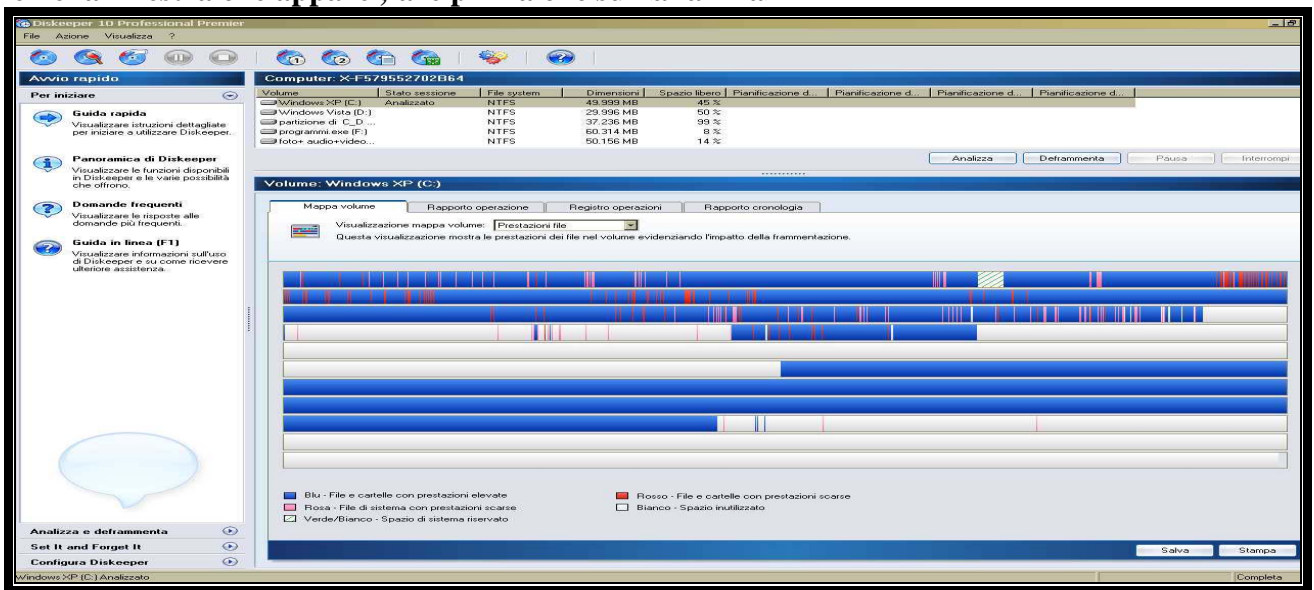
Diskeeper 10 Professional Premier
File Azione Visualizza ?

Avvio rapido
Per iniziare

Guida rapida
Visualizzare istruzioni dettagliate per iniziare a utilizzare Diskeeper.

Panoramica di Diskeeper
Visualizzare le funzioni disponibili in Diskeeper e le varie possibilità che offrono.

Domande frequenti
Visualizzare le risposte alle domande più frequenti.

Guida in linea (F1)
Visualizzare informazioni sull'uso di Diskeeper e su come ricevere ulteriore assistenza.

Analizza e deframmenta
Set It and Forget It
Configura Diskeeper

Computer: X-F579552702B64

| Volume | Stato sessione | File system | Dimensioni | Spazio libero | Pianificazione d... | Pianificazione d... | Pianificazione d... | Pianificazione d... |
|---|---|---|---|---|---|---|---|---|
| Windows XP (C:) | Analizzato | NTFS | 49.999 MB | 45 % | | | | |
| Windows Vista (D:) | | NTFS | 29.996 MB | 50 % | | | | |
| partizione di C_D... | | NTFS | 37.236 MB | 99 % | | | | |
| programmi.exe (F:) | | NTFS | 60.314 MB | 8 % | | | | |
| foto+ audio+video... | | NTFS | 50.156 MB | 14 % | | | | |

Analizza Deframmenta Pausa Interrompi

Volume: Windows XP (C:)

Mappa volume | Rapporto operazione | Registro operazioni | Rapporto cronologia

Visualizzazione mappa volume: Prestazioni file
Questa visualizzazione mostra le prestazioni dei file nel volume evidenziando l'impatto della frammentazione.

Blu - File e cartelle con prestazioni elevate
Rosso - File e cartelle con prestazioni scarse
Rosa - File di sistema con prestazioni scarse
Bianco - Spazio inutilizzato
Verde/Bianco - Spazio di sistema riservato

Salva Stampa

Windows XP (C:) Analizzato
Completa